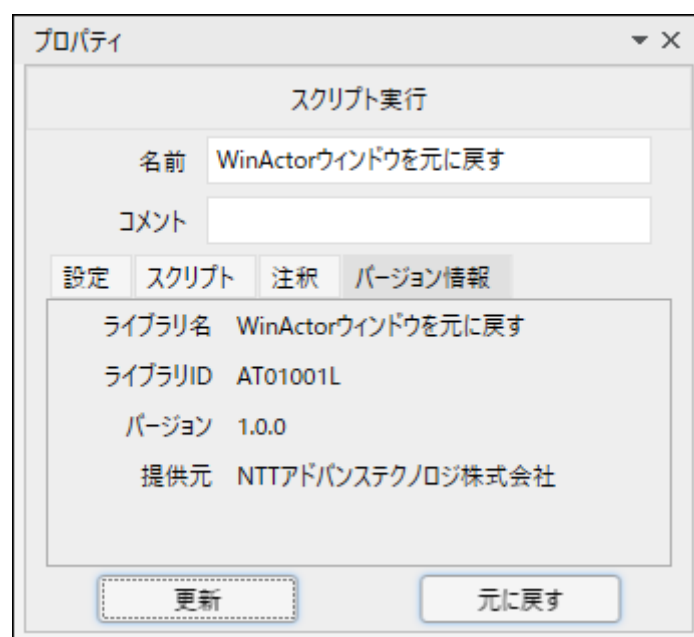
プロパティ ▾ ✕

スクリプト実行

名前 WinActorウィンドウを元に戻す

コメント

設定 スクリプト 注釈 バージョン情報

ライブラリ名 WinActorウィンドウを元に戻す

ライブラリID AT01001L

バージョン 1.0.0

提供元 NTTアドバンステクノロジ株式会社

更新 元に戻す